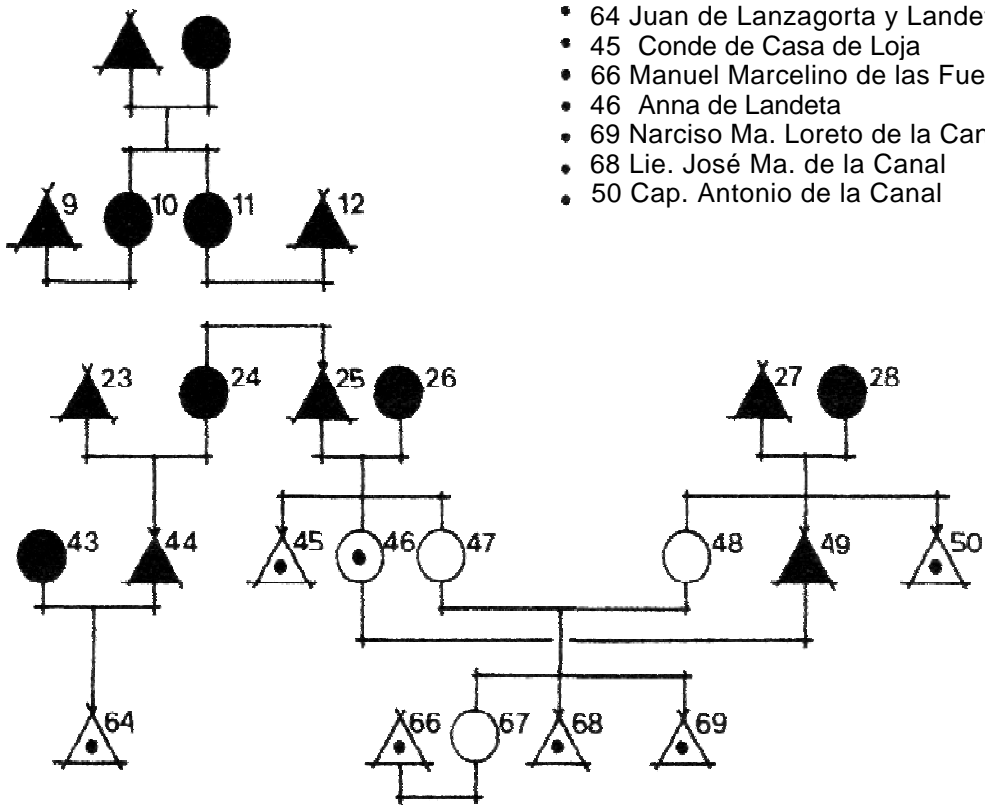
64 Juan de Lanzagorta y Lande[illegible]
45 Conde de Casa de Loja
66 Manuel Marcelino de las Fue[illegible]
46 Anna de Landeta
69 Narciso Ma. Loreto de la Can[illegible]
68 Lie. José Ma. de la Canal
50 Cap. Antonio de la Canal

9
10
11
12
23
24
25
26
27
28
43
44
45
46
47
48
49
50
64
66
67
68
69